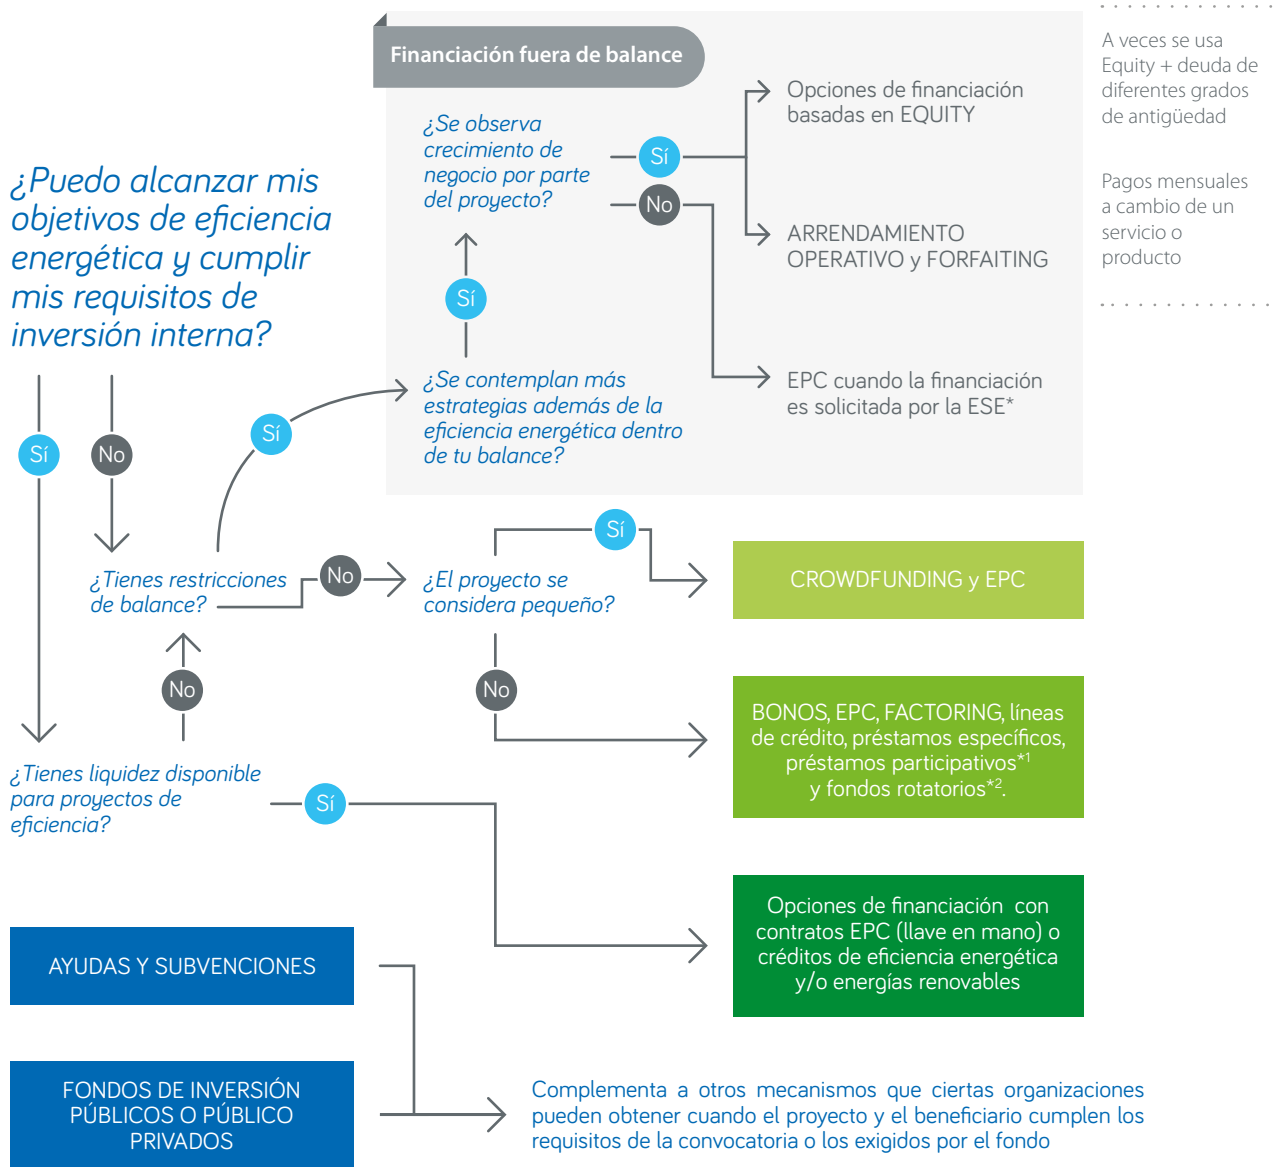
Financiación fuera de balance

¿Se observa crecimiento de negocio por parte del proyecto?

Sí

No

Opciones de financiación basadas en EQUITY

ARRENDAMIENTO OPERATIVO y FORFAITING

A veces se usa Equity + deuda de diferentes grados de antigüedad

Pagos mensuales a cambio de un servicio o producto

¿Puedo alcanzar mis objetivos de eficiencia energética y cumplir mis requisitos de inversión interna?

Sí

¿Se contemplan más estrategias además de la eficiencia energética dentro de tu balance?

EPC cuando la financiación es solicitada por la ESE*

Sí

No

Sí

¿Tienes restricciones de balance?

No

¿El proyecto se considera pequeño?

Sí

CROWDFUNDING y EPC

No

No

BONOS, EPC, FACTORING, líneas de crédito, préstamos específicos, préstamos participativos$^{*1}$ y fondos rotatorios$^{*2}$.

¿Tienes liquidez disponible para proyectos de eficiencia?

Sí

Opciones de financiación con contratos EPC (llave en mano) o créditos de eficiencia energética y/o energías renovables

AYUDAS Y SUBVENCIONES

FONDOS DE INVERSIÓN PÚBLICOS O PÚBLICO PRIVADOS

Complementa a otros mecanismos que ciertas organizaciones pueden obtener cuando el proyecto y el beneficiario cumplen los requisitos de la convocatoria o los exigidos por el fondo